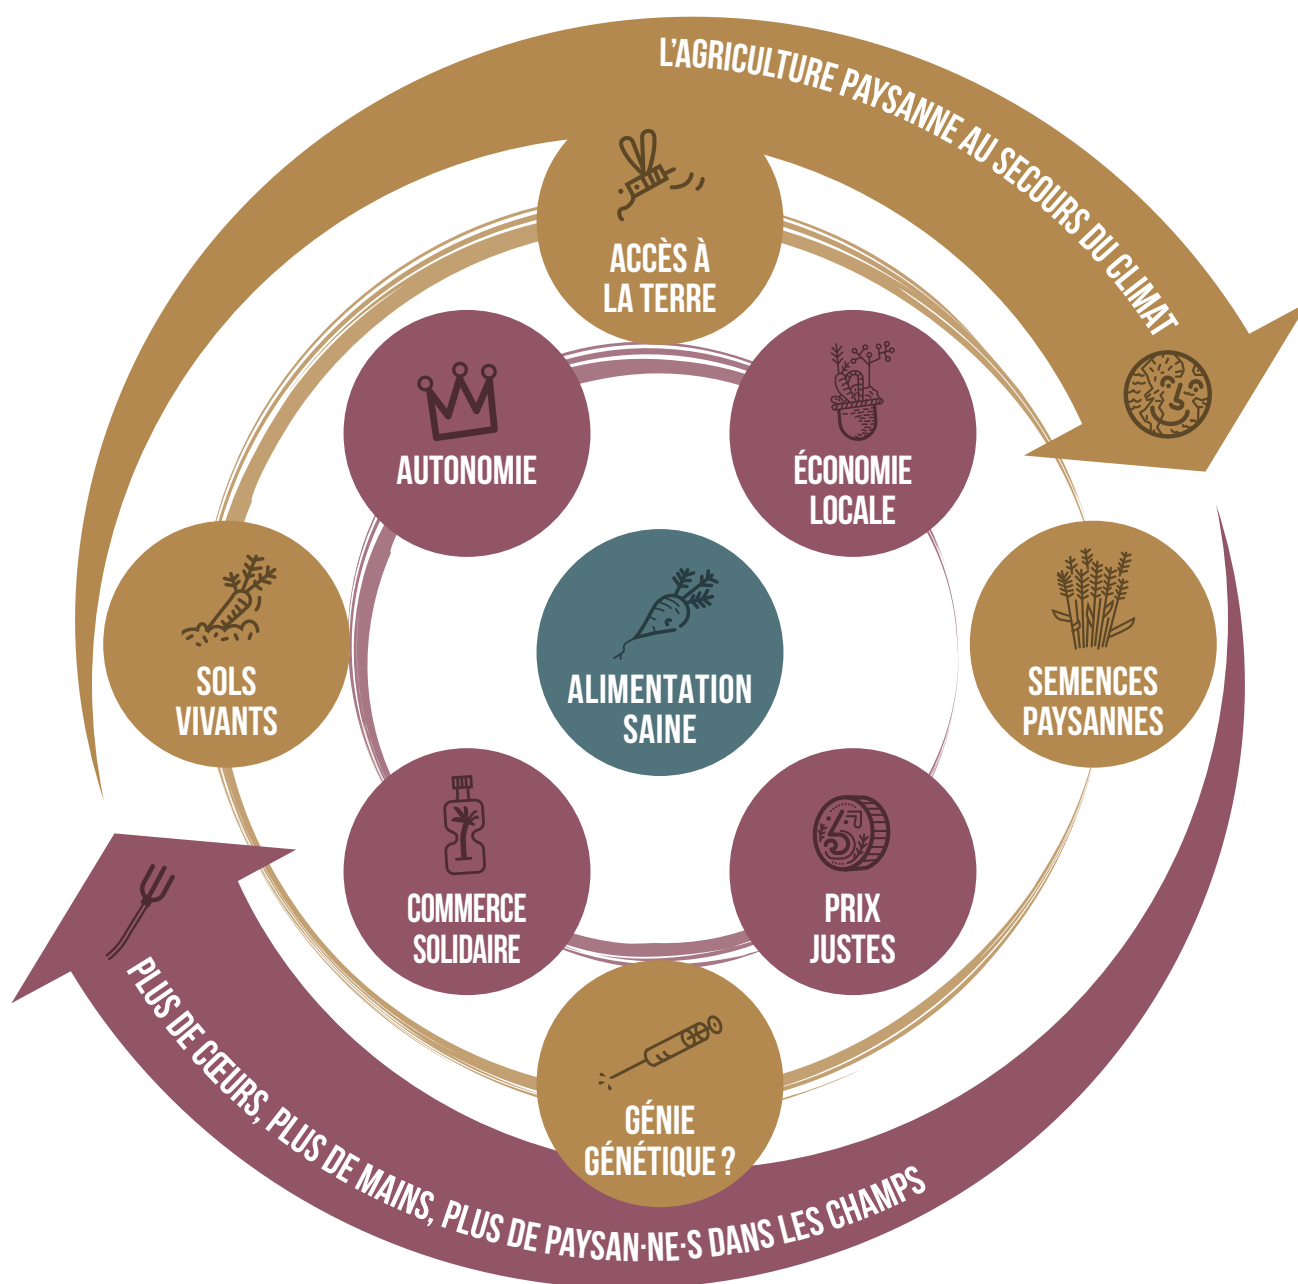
L'AGRICULTURE PAYSANNE AU SECOURS DU CLIMAT

ACCÈS À LA TERRE

AUTONOMIE

ÉCONOMIE LOCALE

SOLS VIVANTS

ALIMENTATION SAINE

SEMENCES PAYSANNES

COMMERCE SOLIDAIRE

PRIX JUSTES

GÉNIE GÉNÉTIQUE ?

PLUS DE CŒURS, PLUS DE MAINS, PLUS DE PAYSAN·NE·S DANS LES CHAMPS